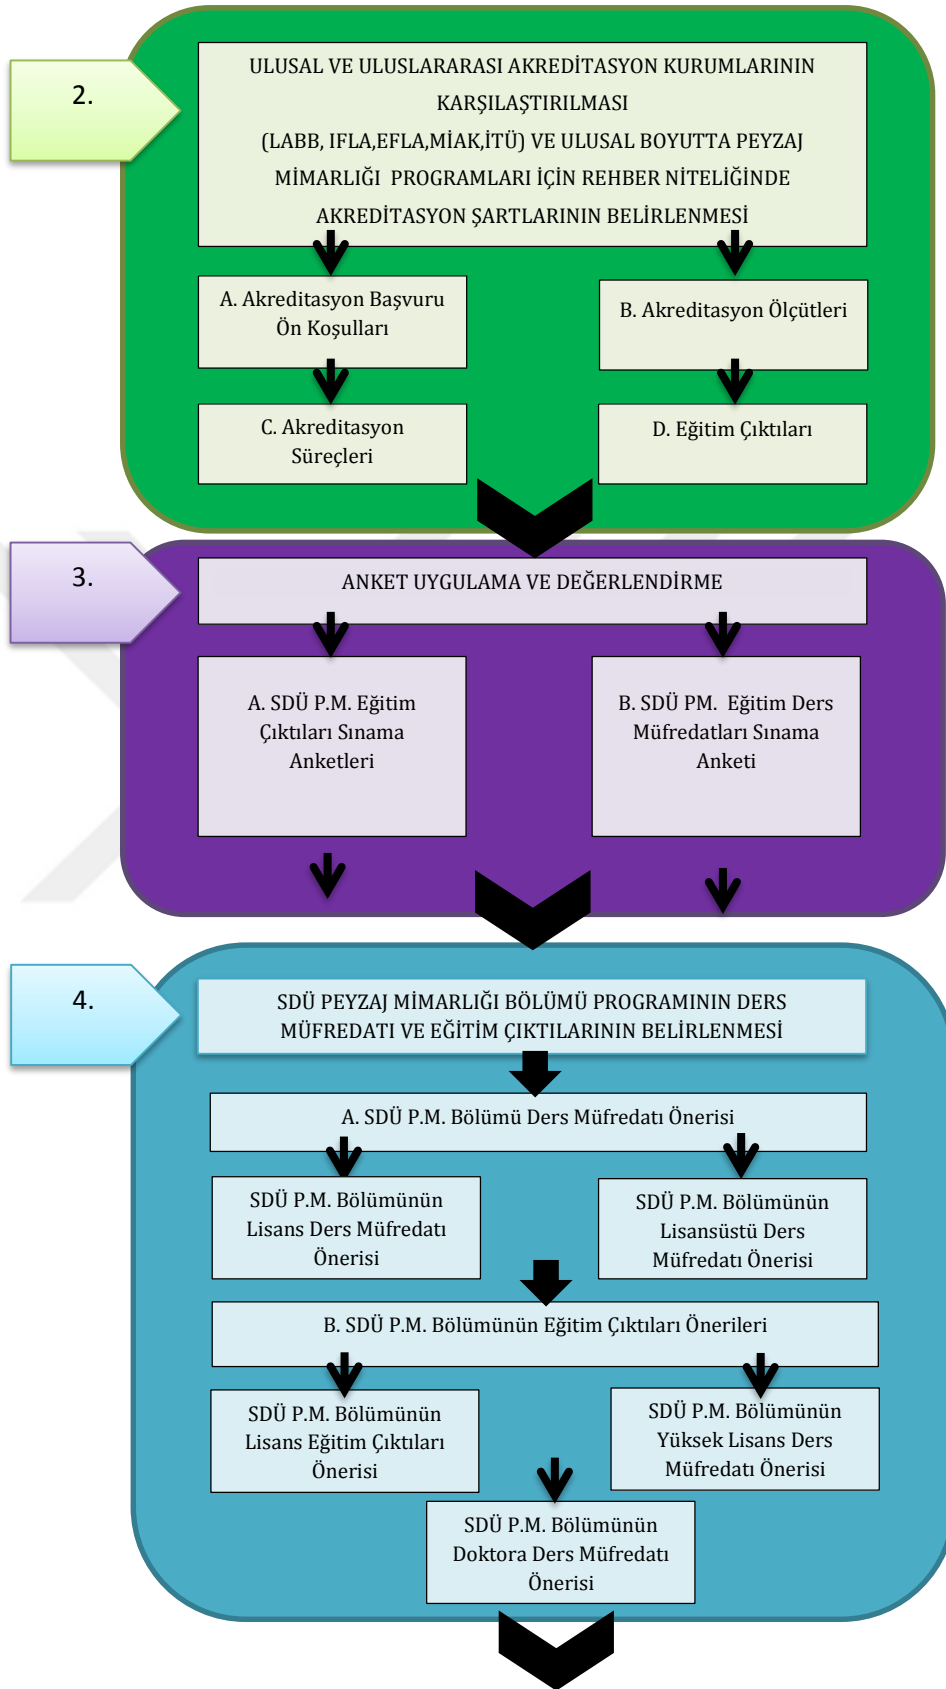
2.

ULUSAL VE ULUSLARARASI AKREDİTASYON KURUMLARININ KARŞILAŞTIRILMASI (LABB, IFLA,EFLA,MİAK,İTÜ) VE ULUSAL BOYUTTA PEYZAJ MİMARLIĞI PROGRAMLARI İÇİN REHBER NİTELİĞİNDE AKREDİTASYON ŞARTLARININ BELİRLENMESİ

A. Akreditasyon Başvuru Ön Koşulları

B. Akreditasyon Ölçütleri

C. Akreditasyon Süreçleri

D. Eğitim Çıktıları

3.

ANKET UYGULAMA VE DEĞERLENDİRME

A. SDÜ P.M. Eğitim Çıktıları Sınama Anketleri

B. SDÜ PM. Eğitim Ders Müfredatları Sınama Anketi

4.

SDÜ PEYZAJ MİMARLIĞI BÖLÜMÜ PROGRAMININ DERS MÜFREDATI VE EĞİTİM ÇIKTILARININ BELİRLENMESİ

A. SDÜ P.M. Bölümü Ders Müfredatı Önerisi

SDÜ P.M. Bölümünün Lisans Ders Müfredatı Önerisi

SDÜ P.M. Bölümünün Lisansüstü Ders Müfredatı Önerisi

B. SDÜ P.M. Bölümünün Eğitim Çıktıları Önerileri

SDÜ P.M. Bölümünün Lisans Eğitim Çıktıları Önerisi

SDÜ P.M. Bölümünün Yüksek Lisans Ders Müfredatı Önerisi

SDÜ P.M. Bölümünün Doktora Ders Müfredatı Önerisi